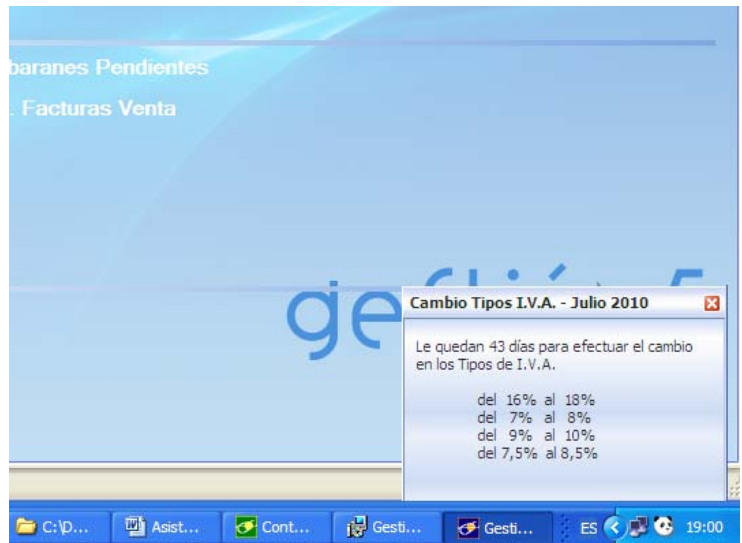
baranes Pendientes

. Facturas Venta

ge

Cambio Tipos I.V.A. - Julio 2010

Le quedan 43 días para efectuar el cambio en los Tipos de I.V.A.

del 16% al 18%
del 7% al 8%
del 9% al 10%
del 7,5% al 8,5%

C:\D... Asist... Cont... Gesti... Gesti... ES 19:00